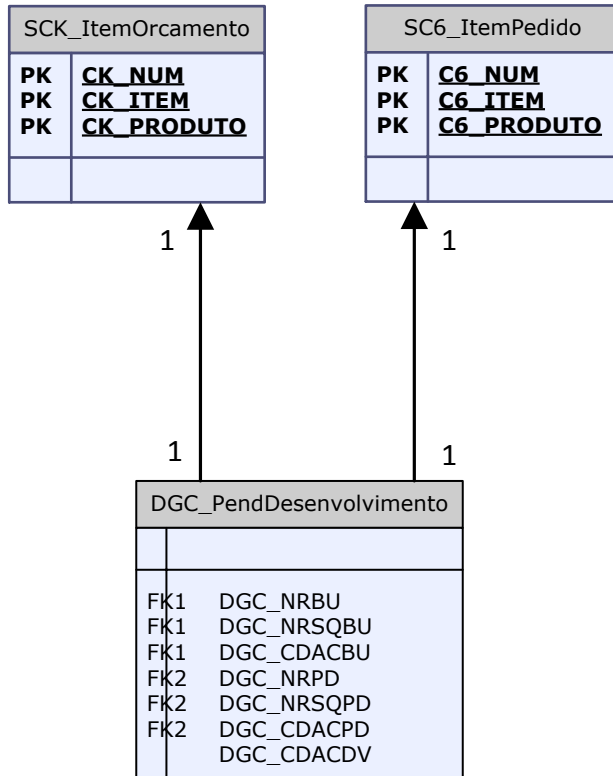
SCK_ItemOrcamento

PK CK_NUM
PK CK_ITEM
PK CK_PRODUTO

SC6_ItemPedido

PK C6_NUM
PK C6_ITEM
PK C6_PRODUTO

1

1

1

1

DGC_PendDesenvolvimento

FK1 DGC_NRBU
FK1 DGC_NRSQBU
FK1 DGC_CDACBU
FK2 DGC_NRPD
FK2 DGC_NRSQPD
FK2 DGC_CDACPD
DGC_CDACDV